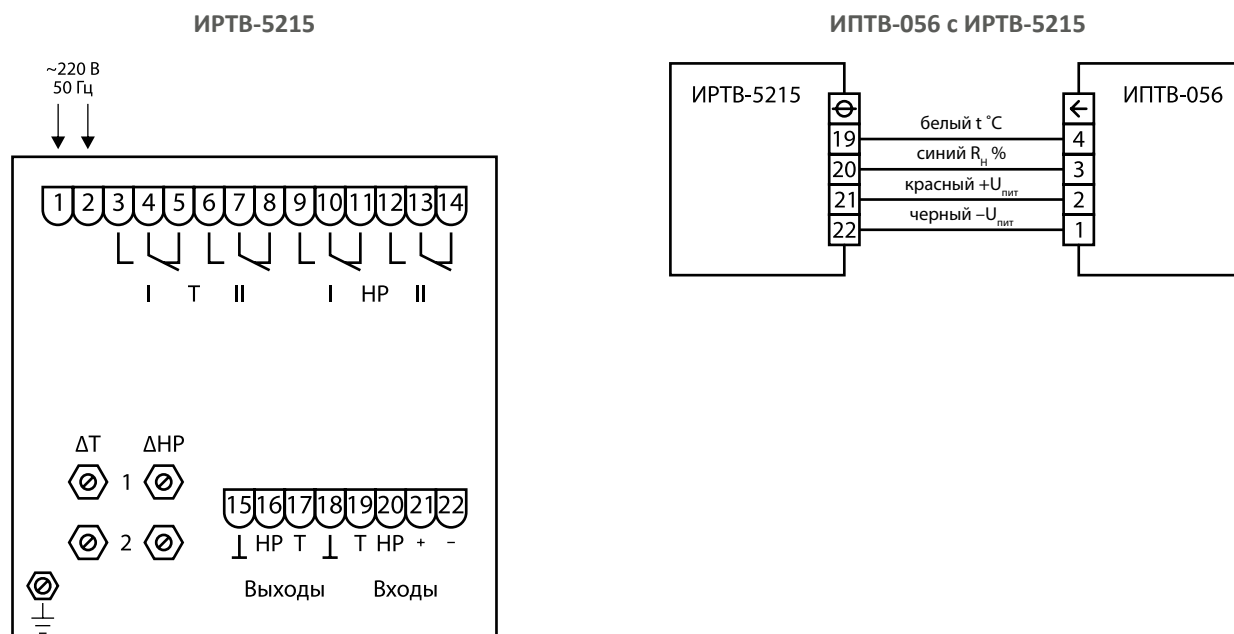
ИРТВ-5215

~220 В
50 Гц

1 2 3 4 5 6 7 8 9 10 11 12 13 14

I T II I HP II

ΔT ΔHP

1

2

15 16 17 18 19 20 21 22

⊥ HP T ⊥ T HP + –

Выходы Входы

ИПТВ-056 с ИРТВ-5215

ИРТВ-5215

ИПТВ-056

19 белый t °C 4

20 синий $R_н$ % 3

21 красный $+U_{пит}$ 2

22 черный $-U_{пит}$ 1